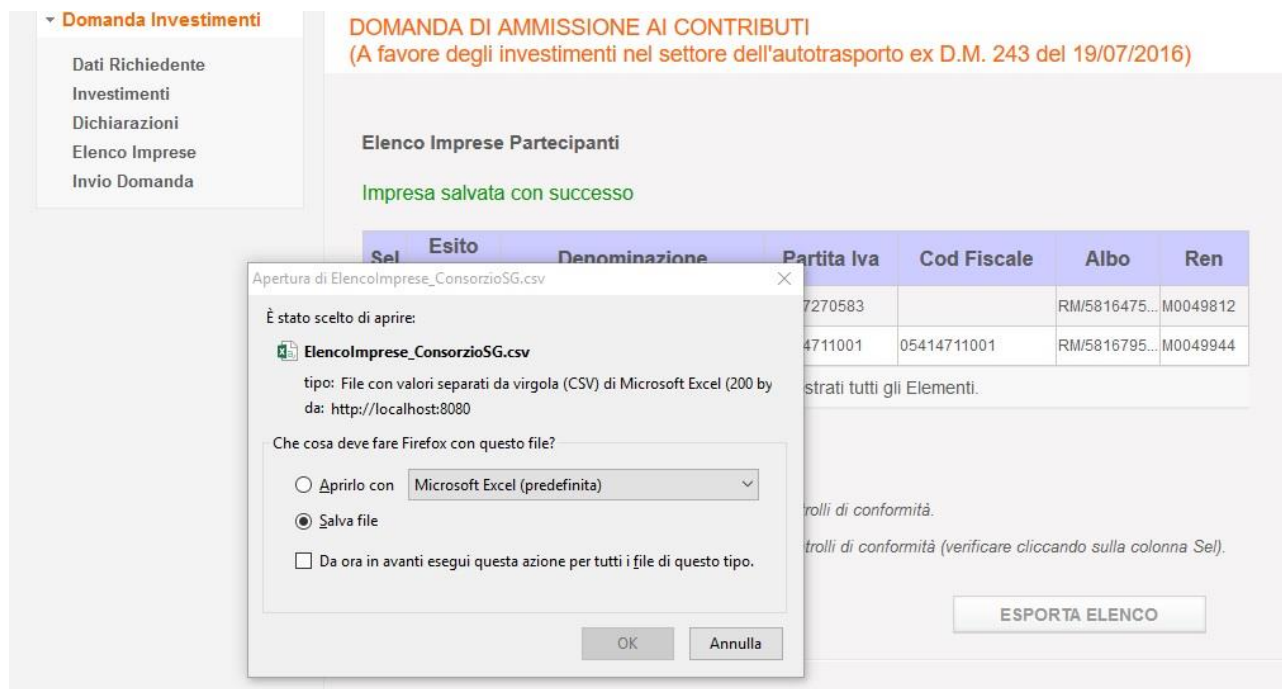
Domanda Investimenti

Dati Richiedente
Investimenti
Dichiarazioni
Elenco Imprese
Invio Domanda

DOMANDA DI AMMISSIONE AI CONTRIBUTI
(A favore degli investimenti nel settore dell'autotrasporto ex D.M. 243 del 19/07/2016)

Elenco Imprese Partecipanti

Impresa salvata con successo

| Sel | Esito | Denominazione | Partita Iva | Cod Fiscale | Albo | Ren |
|---|---|---|---|---|---|---|
| | | | 7270583 | | RM/5816475... | M0049812 |
| | | | 4711001 | 05414711001 | RM/5816795... | M0049944 |

strati tutti gli Elementi.

trolli di conformità.

trolli di conformità (verificare cliccando sulla colonna Sel).

ESPORTA ELENCO

Apertura di ElencoImprese_ConsorzioSG.csv

È stato scelto di aprire:

ElencoImprese_ConsorzioSG.csv

tipo: File con valori separati da virgola (CSV) di Microsoft Excel (200 by

da: http://localhost:8080

Che cosa deve fare Firefox con questo file?

Aprirlo con Microsoft Excel (predefinita)

Salva file

Da ora in avanti esegui questa azione per tutti i file di questo tipo.

OK Annulla